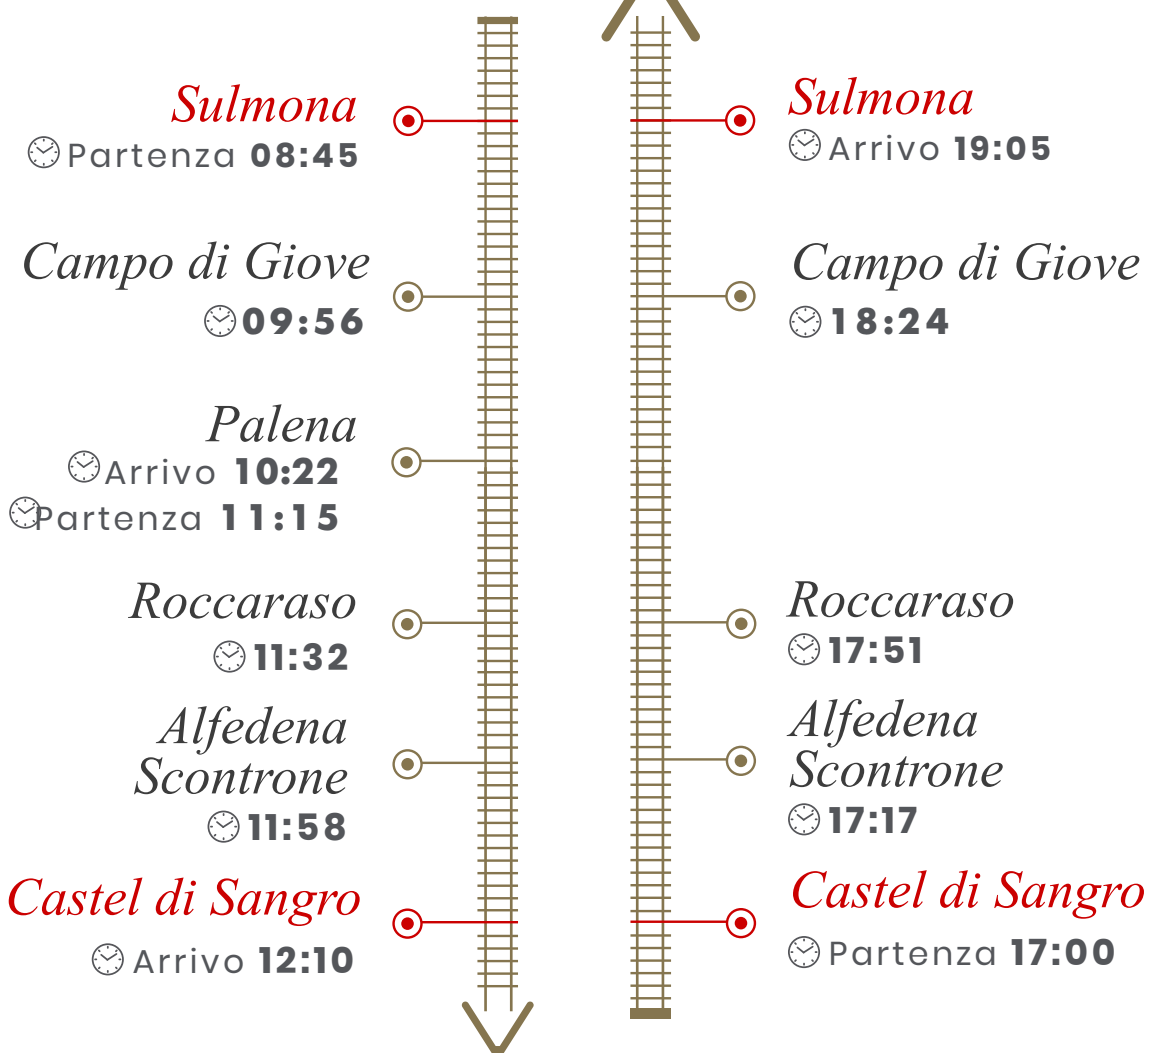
Sulmona
Partenza 08:45

Campo di Giove
09:56

Palena
Arrivo 10:22
Partenza 11:15

Roccaraso
11:32

Alfedena Scontrone
11:58

Castel di Sangro
Arrivo 12:10

Sulmona
Arrivo 19:05

Campo di Giove
18:24

Roccaraso
17:51

Alfedena Scontrone
17:17

Castel di Sangro
Partenza 17:00